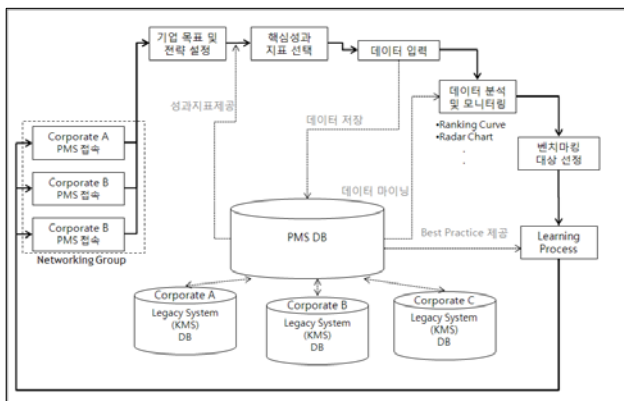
기업 목표 및 전략 설정

핵심성과 지표 선택

데이터 입력

데이터 분석 및 모니터링

•Ranking Curve
•Radar Chart
.
.

벤치마킹 대상 선정

성과지표제공

데이터 저장

데이터 마이닝

Best Practice 제공

Corporate A PMS 접속

Corporate B PMS 접속

Corporate B PMS 접속

Networking Group

PMS DB

Learning Process

Corporate A
Legacy System (KMS) DB

Corporate B
Legacy System (KMS) DB

Corporate C
Legacy System (KMS) DB